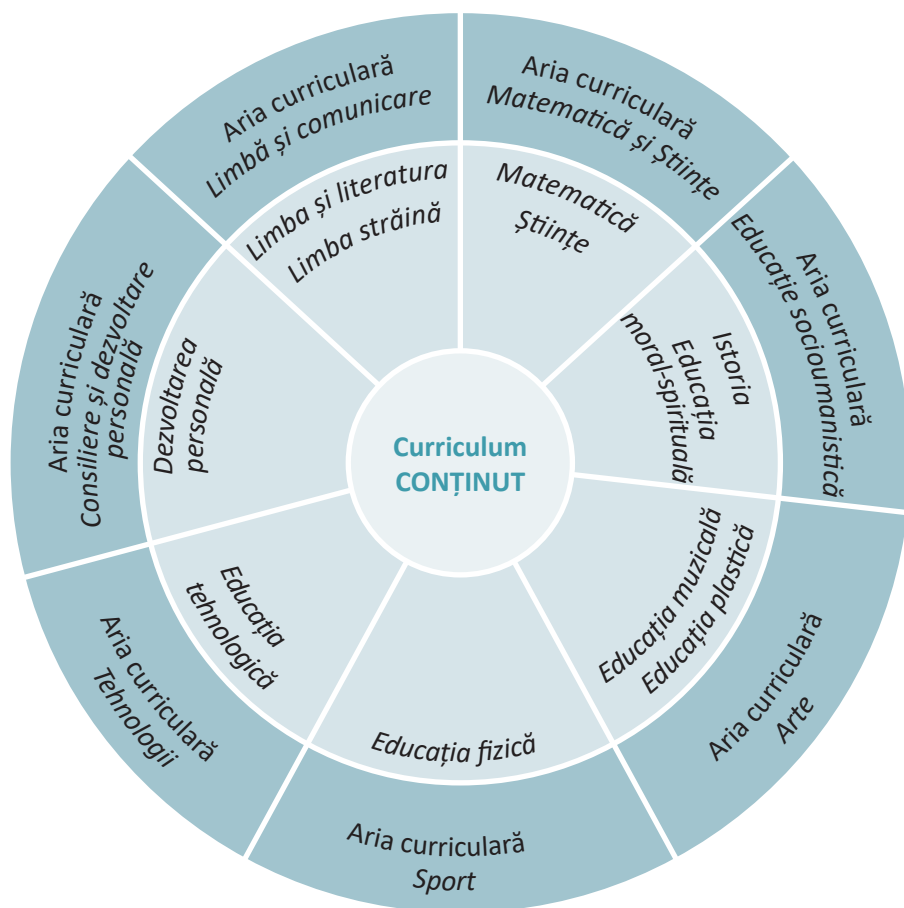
Curriculum
CONȚINUT

Aria curriculară
Limbă și comunicare

Limba și literatura
Limba străină

Aria curriculară
Matematică și Științe

Matematică
Științe

Aria curriculară
Educație socioumanistică

Istoria
Educația
moral-spirituală

Aria curriculară
Arte

Educația muzicală
Educația plastică

Aria curriculară
Sport

Educația fizică

Aria curriculară
Tehnologii

Educația
tehnologică

Aria curriculară
Consiliere și dezvoltare
personală

Dezvoltarea
personală